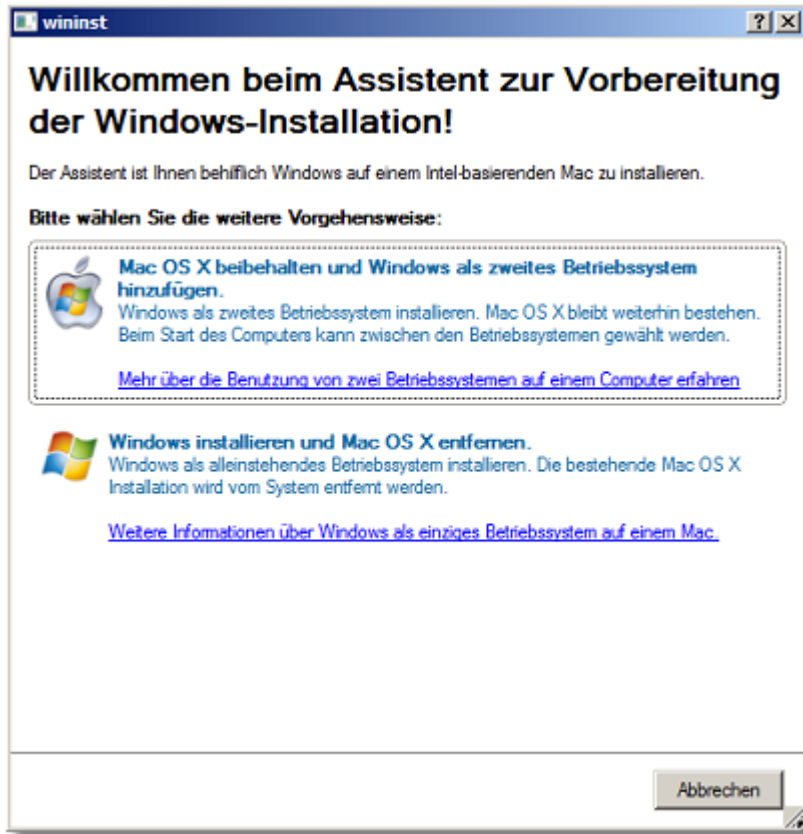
wininst

?

Willkommen beim Assistent zur Vorbereitung der Windows-Installation!

Der Assistent ist Ihnen behiflich Windows auf einem Intel-basierenden Mac zu installieren.

Bitte wählen Sie die weitere Vorgehensweise:

Mac OS X beibehalten und Windows als zweites Betriebssystem hinzufügen.
Windows als zweites Betriebssystem installieren. Mac OS X bleibt weiterhin bestehen. Beim Start des Computers kann zwischen den Betriebssystemen gewählt werden.

Mehr über die Benutzung von zwei Betriebssystemen auf einem Computer erfahren

Windows installieren und Mac OS X entfernen.
Windows als alleinstehendes Betriebssystem installieren. Die bestehende Mac OS X Installation wird vom System entfernt werden.

Weitere Informationen über Windows als einziges Betriebssystem auf einem Mac.

Abbrechen